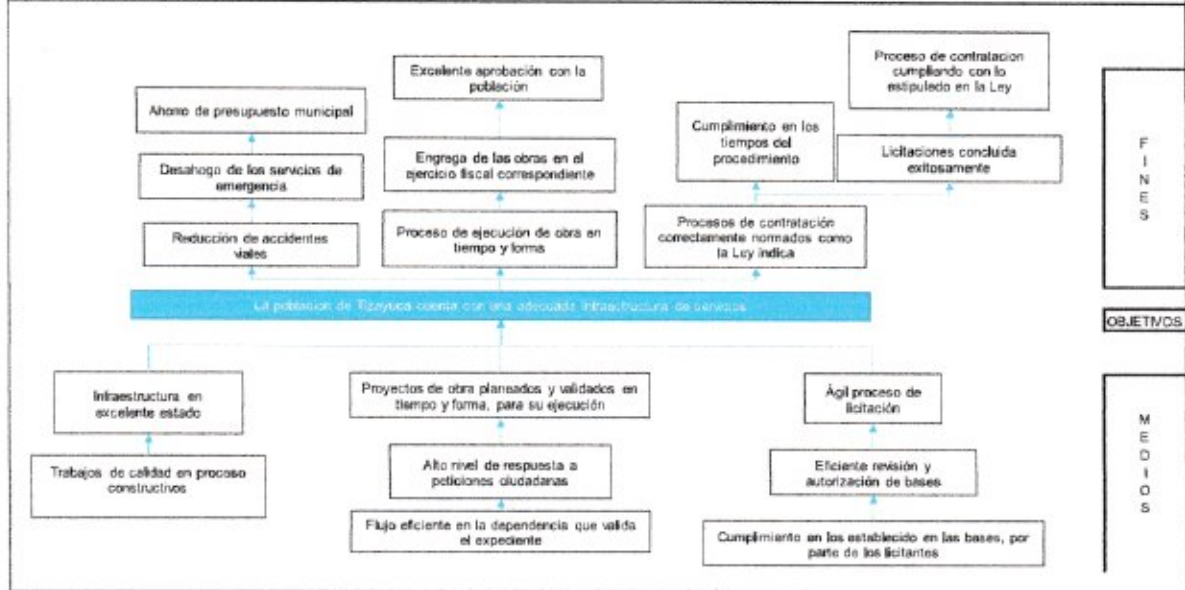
Ahorro de presupuesto municipal

Desahogo de los servicios de emergencia

Reducción de accidentes viales

Excelente aprobación con la población

Engraga de las obras en el ejercicio fiscal correspondiente

Proceso de ejecución de obra en tiempo y forma

Proceso de contratacion cumpliendo con lo estipulado en la Ley

Cumplimiento en los tiempos del procedimiento

Licitaciones concluida exitosamente

Procesos de contratación correctamente normados como la Ley indica

F I N E S

La poblacion de Tizayuca cuenta con una adecuada infraestructura de servicios

OBJETIVOS

Infraestructura en excelente estado

Trabajos de calidad en proceso constructivos

Proyectos de obra planeados y validados en tiempo y forma, para su ejecución

Alto nivel de respuesta a peticiones ciudadanas

Flujo eficiente en la dependencia que valida el expediente

Ágil proceso de licitación

Eficiente revisión y autorización de bases

Cumplimiento en los establecido en las bases, por parte de los licitantes

M E D I O S